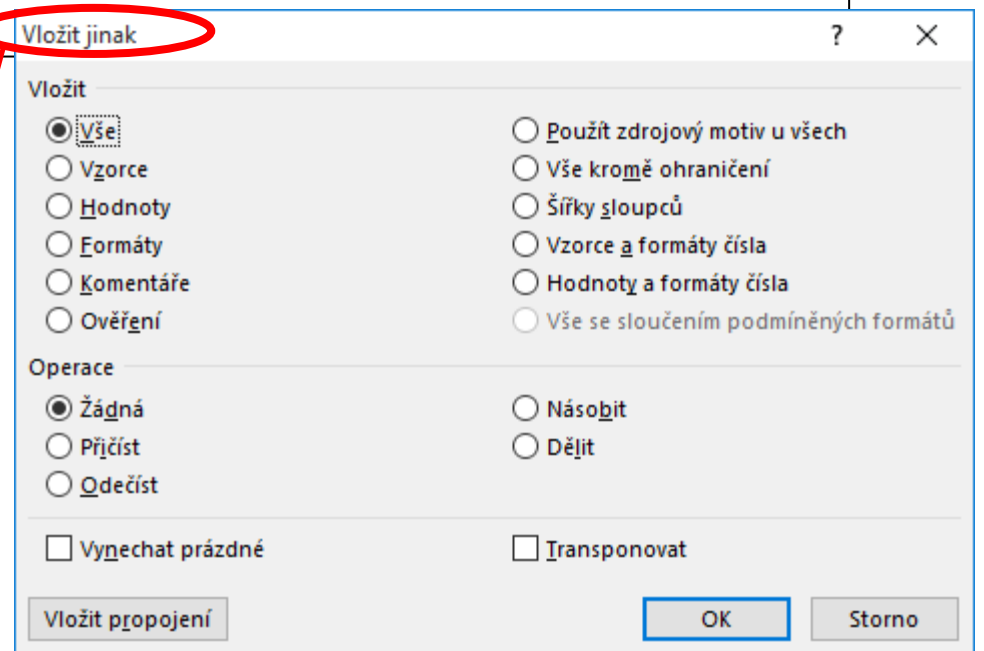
Vložit jinak

?

X

Vložit

Vše

Vzorce

Hodnoty

Formáty

Komentáře

Ověření

Použít zdrojový motiv u všech

Vše kromě ohraničení

Šířky sloupců

Vzorce a formáty čísla

Hodnoty a formáty čísla

Vše se sloučením podmíněných formátů

Operace

Žádná

Přičíst

Odečíst

Násobit

Dělit

Vynechat prázdné

Transponovat

Vložit propojení

OK

Storno